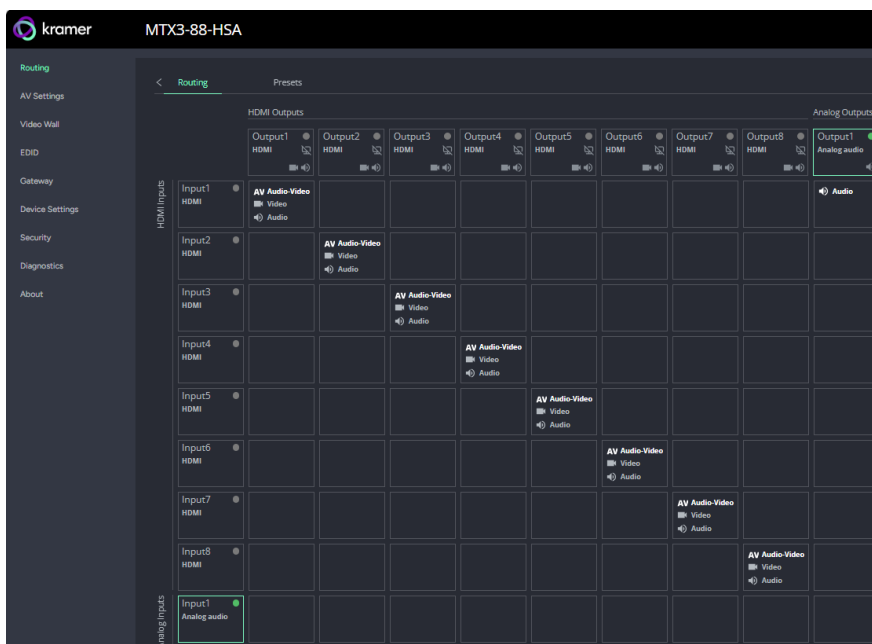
kramer MTX3-88-HSA

Routing
AV Settings
Video Wall
EDID
Gateway
Device Settings
Security
Diagnostics
About

< Routing Presets

HDMI Outputs
Analog Outputs

| | Output1 HDMI | Output2 HDMI | Output3 HDMI | Output4 HDMI | Output5 HDMI | Output6 HDMI | Output7 HDMI | Output8 HDMI | Output1 Analog audio |
|---|---|---|---|---|---|---|---|---|---|
| Input1 HDMI | AV Audio-Video Video Audio | | | | | | | | Audio |
| Input2 HDMI | | AV Audio-Video Video Audio | | | | | | | |
| Input3 HDMI | | | AV Audio-Video Video Audio | | | | | | |
| Input4 HDMI | | | | AV Audio-Video Video Audio | | | | | |
| Input5 HDMI | | | | | AV Audio-Video Video Audio | | | | |
| Input6 HDMI | | | | | | AV Audio-Video Video Audio | | | |
| Input7 HDMI | | | | | | | AV Audio-Video Video Audio | | |
| Input8 HDMI | | | | | | | | AV Audio-Video Video Audio | |
| Input1 Analog audio | | | | | | | | | |

HDMI Inputs
nalog Inputs